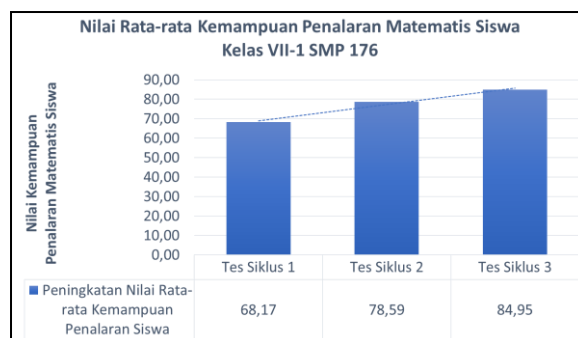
Nilai Rata-rata Kemampuan Penalaran Matematis Siswa Kelas VII-1 SMP 176

Nilai Kemampuan Penalaran Matematis Siswa

90,00
80,00
70,00
60,00
50,00
40,00
30,00
20,00
10,00
0,00

| | Tes Siklus 1 | Tes Siklus 2 | Tes Siklus 3 |
|---|---|---|---|
| Peningkatan Nilai Rata-rata Kemampuan Penalaran Siswa | 68,17 | 78,59 | 84,95 |